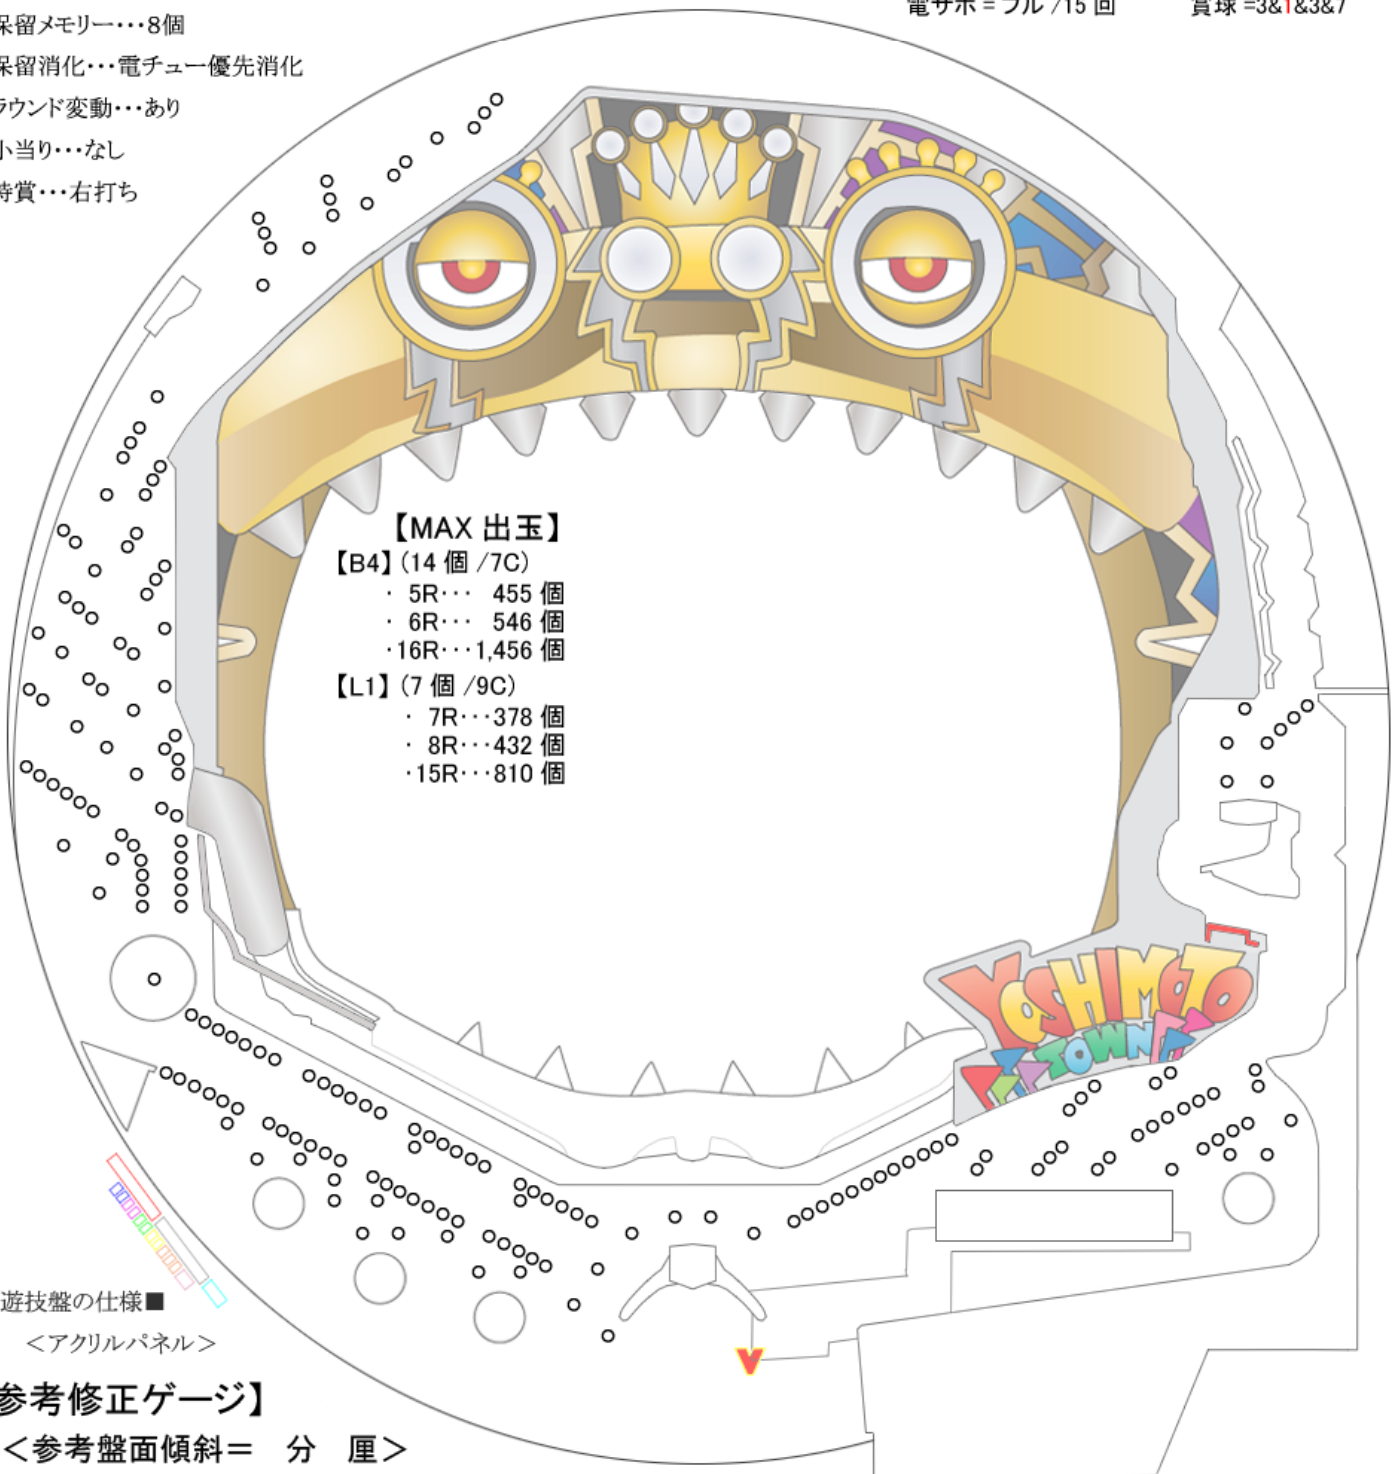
電サポ＝フル /15 回　　賞球 =3&1&3&7

保留メモリー・・・8個
保留消化・・・電チュー優先消化
ラウンド変動・・・あり
小当り・・・なし
特賞・・・右打ち

【MAX 出玉】
【B4】(14 個 /7C)
・ 5R・・・ 455 個
・ 6R・・・ 546 個
・16R・・・1,456 個
【L1】(7 個 /9C)
・ 7R・・・378 個
・ 8R・・・432 個
・15R・・・810 個

YOSHIMOTO TOWN

遊技盤の仕様■
＜アクリルパネル＞

参考修正ゲージ】
＜参考盤面傾斜＝　分　厘＞